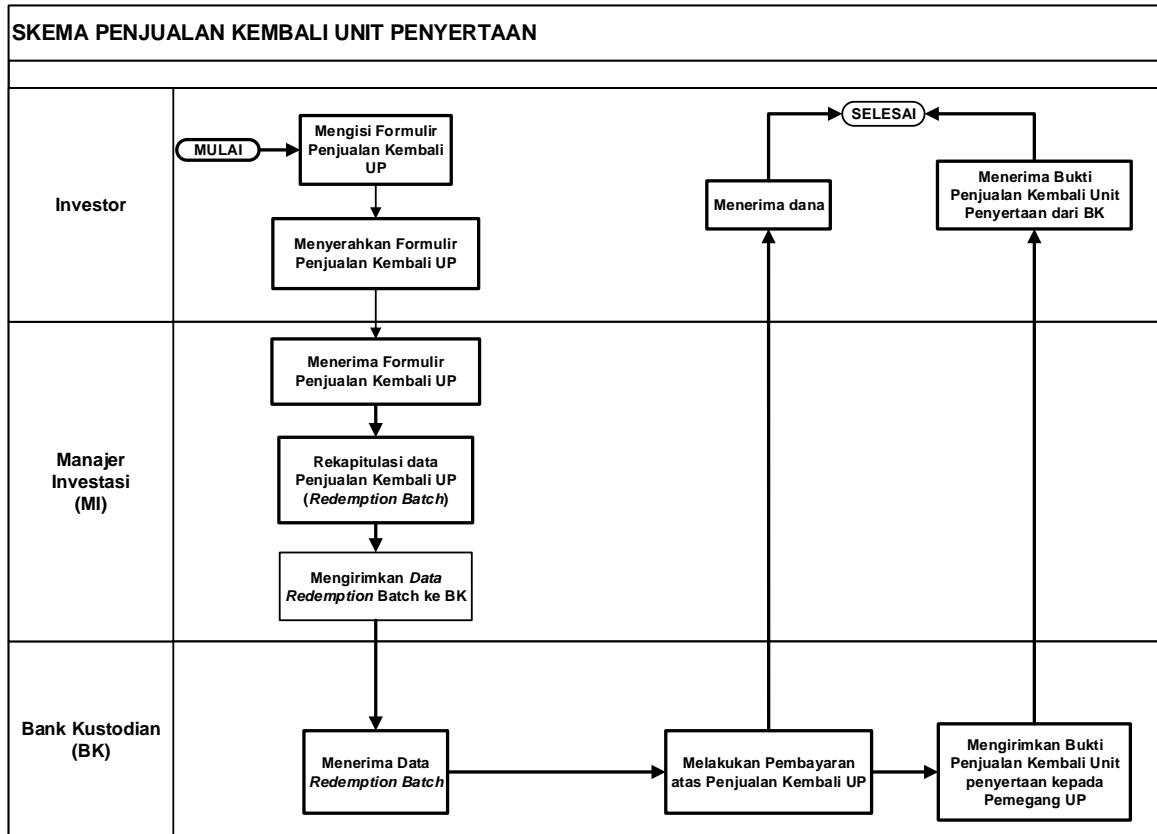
SKEMA PENJUALAN KEMBALI UNIT PENYERTAAN

Investor

MULAI

Mengisi Formulir Penjualan Kembali UP

Menyerahkan Formulir Penjualan Kembali UP

Menerima dana

SELESAI

Menerima Bukti Penjualan Kembali Unit Penyertaan dari BK

Manajer Investasi (MI)

Menerima Formulir Penjualan Kembali UP

Rekapitulasi data Penjualan Kembali UP (Redemption Batch)

Mengirimkan Data Redemption Batch ke BK

Bank Kustodian (BK)

Menerima Data Redemption Batch

Melakukan Pembayaran atas Penjualan Kembali UP

Mengirimkan Bukti Penjualan Kembali Unit penyertaan kepada Pemegang UP